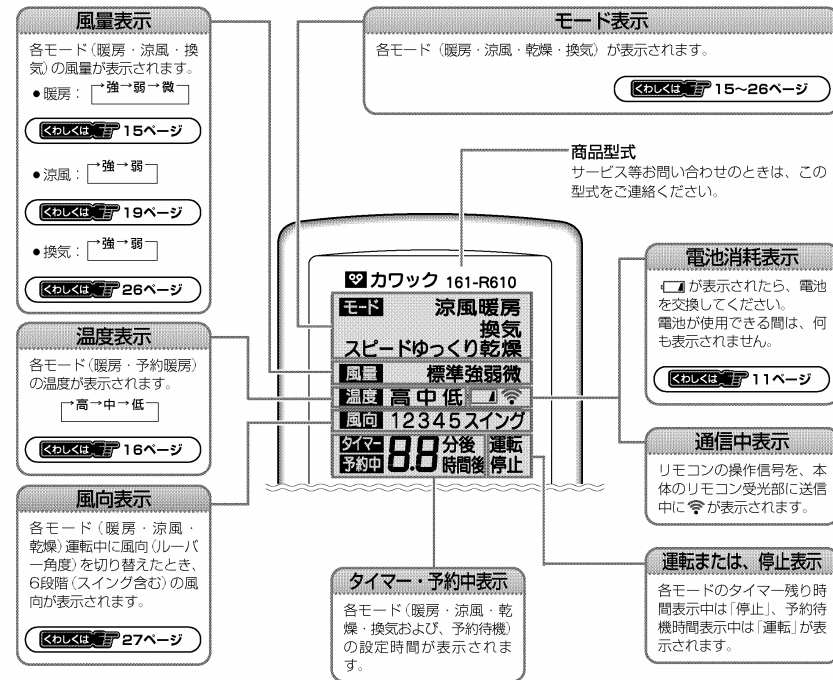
風量表示

各モード（暖房・涼風・換気）の風量が表示されます。

●暖房：強→弱→微

くわしくは 15ページ

●涼風：強→弱

くわしくは 19ページ

●換気：強→弱

くわしくは 26ページ

温度表示

各モード（暖房・予約暖房）の温度が表示されます。

高→中→低

くわしくは 16ページ

風向表示

各モード（暖房・涼風・乾燥）運転中に風向（ルーバー角度）を切り替えたとき、6段階（スイング含む）の風向が表示されます。

くわしくは 27ページ

モード表示

各モード（暖房・涼風・乾燥・換気）が表示されます。

くわしくは 15～26ページ

商品型式

サービス等お問い合わせのときは、この型式をご連絡ください。

カワック 161-R610

モード 涼風暖房 換気 スピードゆっくり乾燥

風量 標準強弱微

温度 高 中 低

風向 12345スイング

タイマー 予約中 8.8 分後 時間後 運転 停止

電池消耗表示

が表示されたら、電池を交換してください。
電池が使用できる間は、何も表示されません。

くわしくは 11ページ

通信中表示

リモコンの操作信号を、本体のリモコン受光部に送信中に が表示されます。

運転または、停止表示

各モードのタイマー残り時間表示中は「停止」、予約待機時間表示中は「運転」が表示されます。

タイマー・予約中表示

各モード（暖房・涼風・乾燥・換気および、予約待機）の設定時間が表示されます。